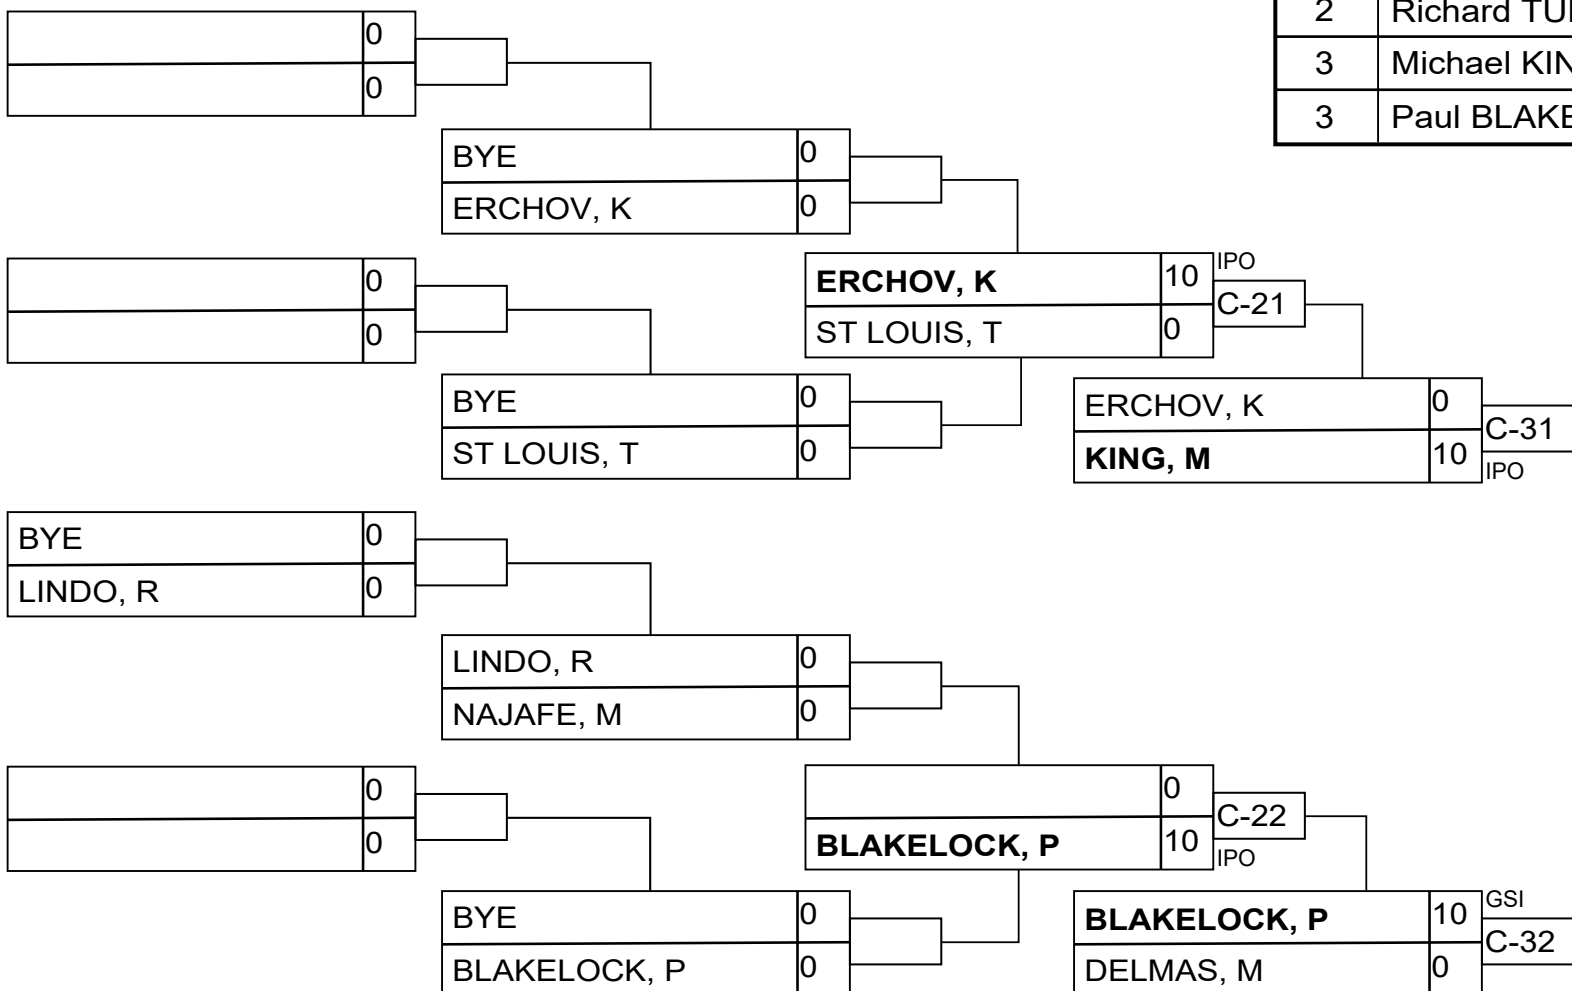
| | |
|---|---|
| 2 | Richard TU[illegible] |
| 3 | Michael KIN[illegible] |
| 3 | Paul BLAKE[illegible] |

0
0

BYE 0
ERCHOV, K 0

0
0

BYE 0
ST LOUIS, T 0

ERCHOV, K 10 IPO
ST LOUIS, T 0
C-21

ERCHOV, K 0
KING, M 10 IPO
C-31

BYE 0
LINDO, R 0

LINDO, R 0
NAJAFE, M 0

0
0

BYE 0
BLAKELOCK, P 0

0
BLAKELOCK, P 10 IPO
C-22

BLAKELOCK, P 10 GSI
DELMAS, M 0
C-32